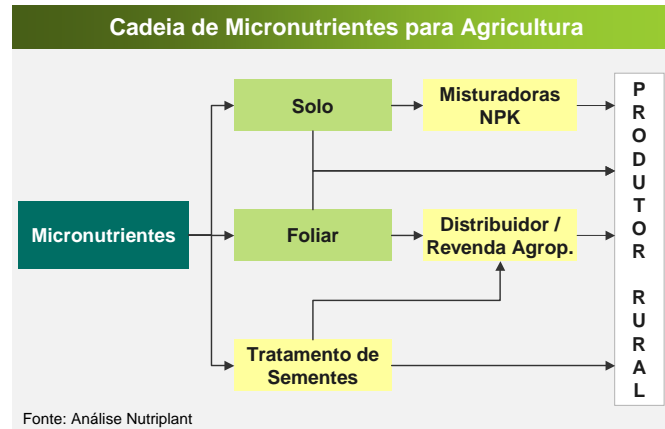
Cadeia de Micronutrientes para Agricultura

Micronutrientes

Solo

Foliar

Tratamento de Sementes

Misturadoras NPK

Distribuidor / Revenda Agrop.

P
R
O
D
U
T
O
R

R
U
R
A
L

Fonte: Análise Nutriplant